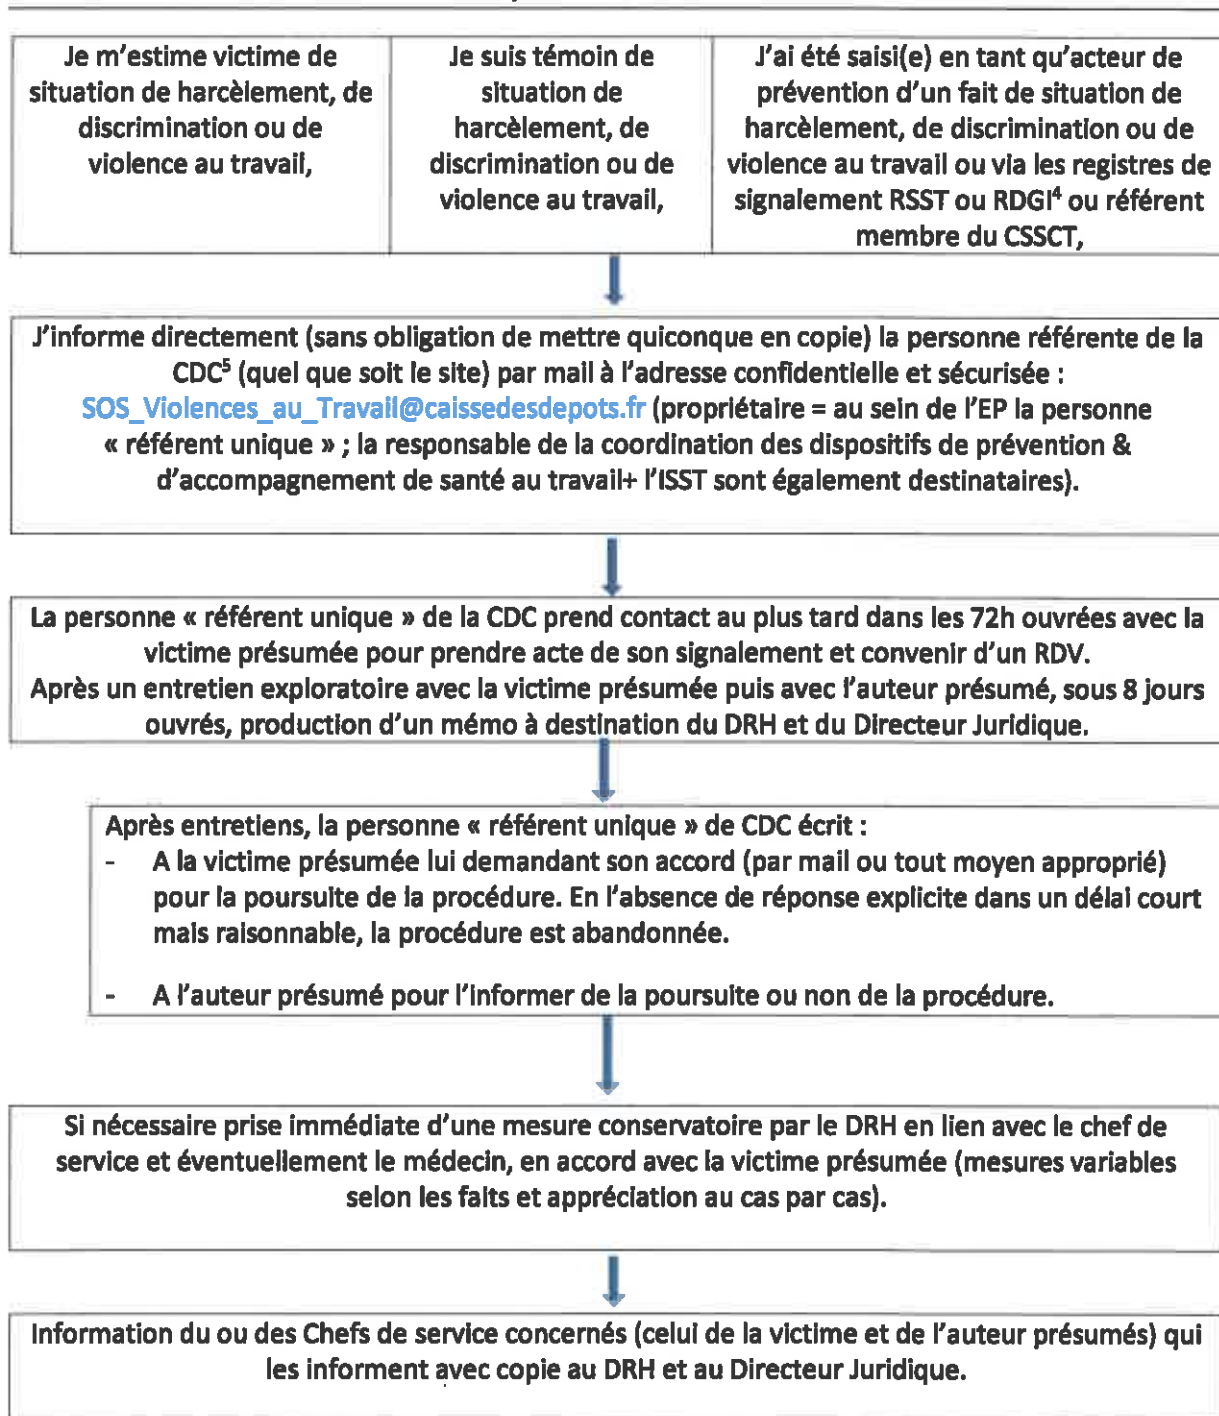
| Je m'estime victime de situation de harcèlement, de discrimination ou de violence au travail, | Je suis témoin de situation de harcèlement, de discrimination ou de violence au travail, | J'ai été saisi(e) en tant qu'acteur de prévention d'un fait de situation de harcèlement, de discrimination ou de violence au travail ou via les registres de signalement RSST ou RDGI$^4$ ou référent membre du CSSCT, |
|---|---|---|

J'informe directement (sans obligation de mettre quiconque en copie) la personne référente de la CDC$^5$ (quel que soit le site) par mail à l'adresse confidentielle et sécurisée : SOS_Violences_au_Travail@caissedesdepots.fr (propriétaire = au sein de l'EP la personne « référent unique » ; la responsable de la coordination des dispositifs de prévention & d'accompagnement de santé au travail+ l'ISST sont également destinataires).

La personne « référent unique » de la CDC prend contact au plus tard dans les 72h ouvrées avec la victime présumée pour prendre acte de son signalement et convenir d'un RDV.
Après un entretien exploratoire avec la victime présumée puis avec l'auteur présumé, sous 8 jours ouvrés, production d'un mémo à destination du DRH et du Directeur Juridique.

Après entretiens, la personne « référent unique » de CDC écrit :
- A la victime présumée lui demandant son accord (par mail ou tout moyen approprié) pour la poursuite de la procédure. En l'absence de réponse explicite dans un délai court mais raisonnable, la procédure est abandonnée.
- A l'auteur présumé pour l'informer de la poursuite ou non de la procédure.

Si nécessaire prise immédiate d'une mesure conservatoire par le DRH en lien avec le chef de service et éventuellement le médecin, en accord avec la victime présumée (mesures variables selon les faits et appréciation au cas par cas).

Information du ou des Chefs de service concernés (celui de la victime et de l'auteur présumés) qui les informent avec copie au DRH et au Directeur Juridique.